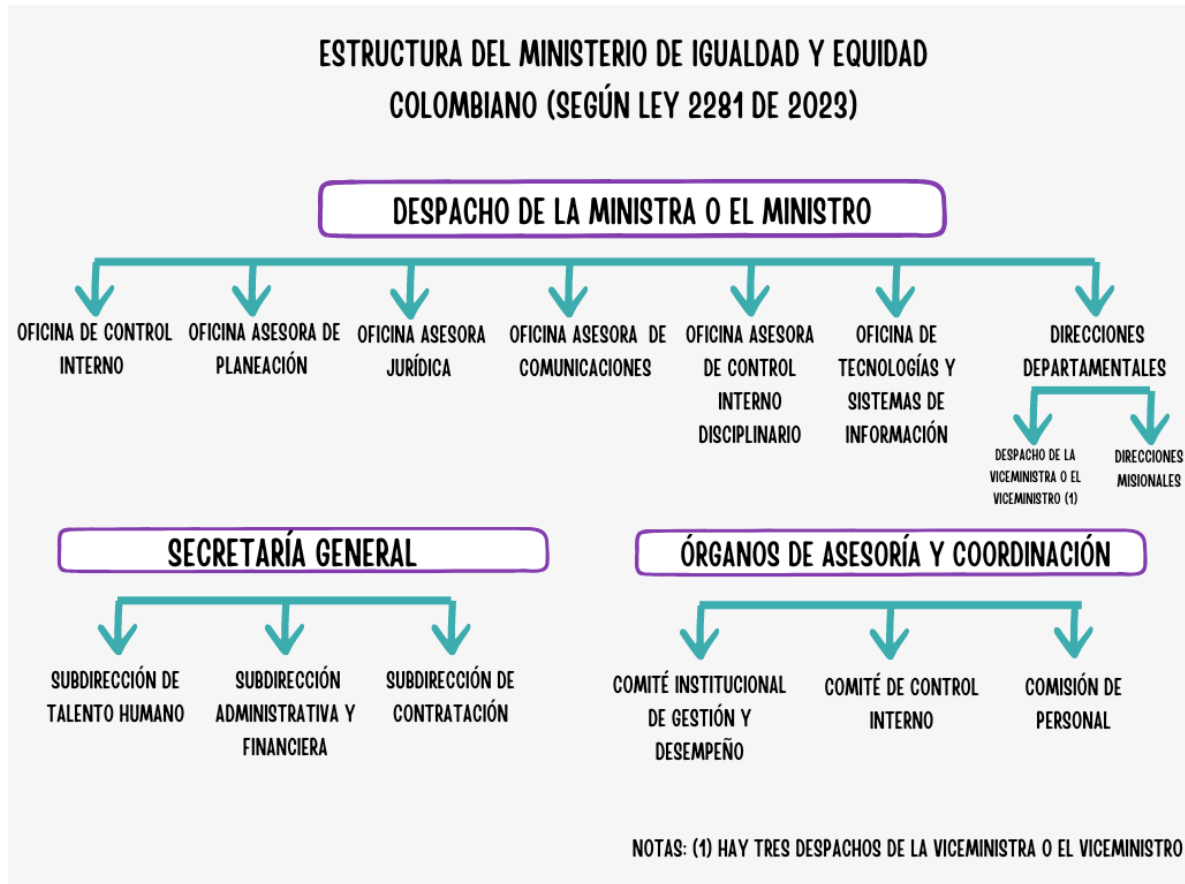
ESTRUCTURA DEL MINISTERIO DE IGUALDAD Y EQUIDAD COLOMBIANO (SEGÚN LEY 2281 DE 2023)

DESPACHO DE LA MINISTRA O EL MINISTRO

OFICINA DE CONTROL INTERNO

OFICINA ASESORA DE PLANEACIÓN

OFICINA ASESORA JURÍDICA

OFICINA ASESORA DE COMUNICACIONES

OFICINA ASESORA DE CONTROL INTERNO DISCIPLINARIO

OFICINA DE TECNOLOGÍAS Y SISTEMAS DE INFORMACIÓN

DIRECCIONES DEPARTAMENTALES

DESPACHO DE LA VICEMINISTRA O EL VICEMINISTRO (1)

DIRECCIONES MISIONALES

SECRETARÍA GENERAL

SUBDIRECCIÓN DE TALENTO HUMANO

SUBDIRECCIÓN ADMINISTRATIVA Y FINANCIERA

SUBDIRECCIÓN DE CONTRATACIÓN

ÓRGANOS DE ASESORÍA Y COORDINACIÓN

COMITÉ INSTITUCIONAL DE GESTIÓN Y DESEMPEÑO

COMITÉ DE CONTROL INTERNO

COMISIÓN DE PERSONAL

NOTAS: (1) HAY TRES DESPACHOS DE LA VICEMINISTRA O EL VICEMINISTRO